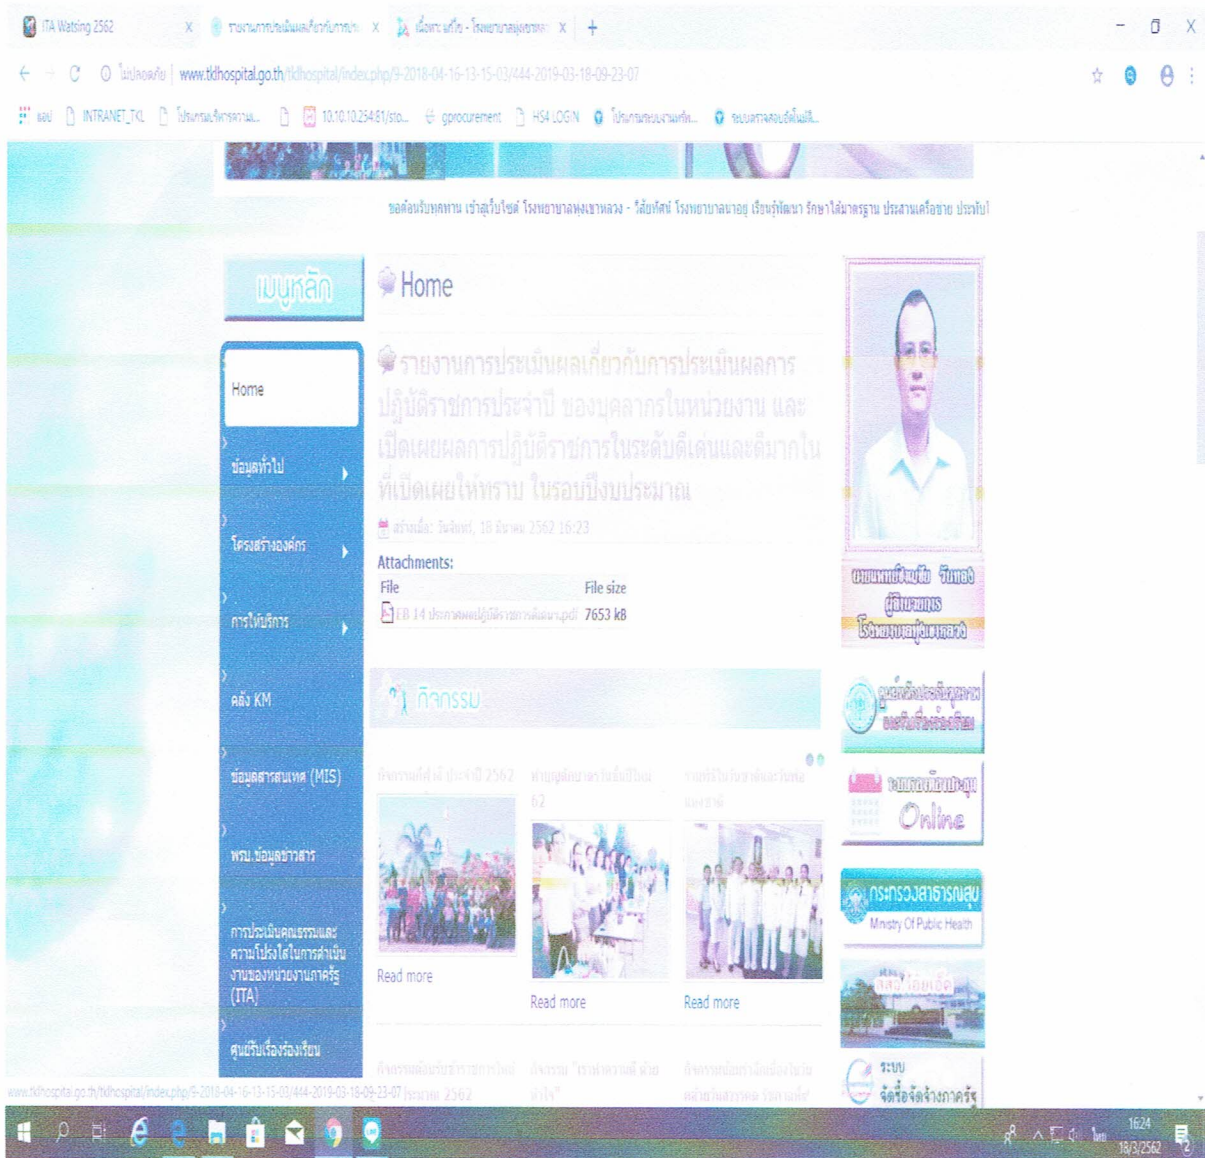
ITA Watsing 2562 | รายงานการประเมินผลเกี่ยวกับการประเมิน | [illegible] - โรงพยาบาล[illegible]

ไม่ปลอดภัย | www.tldhospital.go.th/tldhospital/index.php/9-2018-04-16-13-15-03/444-2019-03-18-09-23-07

แอป INTRANET_TKL โปรแกรม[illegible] 10.10.10.254:81/sto... gprocurement HS4 LOGIN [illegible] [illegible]

ขอต้อนรับทุกท่าน เข้าสู่เว็บไซต์ โรงพยาบาลทุ่งเขาหลวง - วิสัยทัศน์ โรงพยาบาลน่าอยู่ เรียนรู้พัฒนา รักษาได้มาตรฐาน ประสานเครือข่าย ประทับใจ

เมนูหลัก

Home

ข้อมูลทั่วไป

โครงสร้างองค์กร

การให้บริการ

คลัง KM

ข้อมูลสารสนเทศ (MIS)

พรบ.ข้อมูลข่าวสาร

การประเมินคุณธรรมและความโปร่งใสในการดำเนินงานของหน่วยงานภาครัฐ (ITA)

ศูนย์รับเรื่องร้องเรียน

Home

รายงานการประเมินผลเกี่ยวกับการประเมินผลการปฏิบัติราชการประจำปี ของบุคลากรในหน่วยงาน และเปิดเผยผลการปฏิบัติราชการในระดับดีเด่นและดีมากในที่เปิดเผยให้ทราบ ในรอบปีงบประมาณ

สร้างเมื่อ: จันทร์, 18 มีนาคม 2562 16:23

Attachments:

| File | File size |
|---|---|
| EB 14 ประกาศผลปฏิบัติราชการดีเด่น.pdf | 7653 kB |

กิจกรรม

กิจกรรมกีฬาสี ประจำปี 2562 | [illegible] 62 | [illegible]

Read more | Read more | Read more

กิจกรรม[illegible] | กิจกรรม "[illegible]" | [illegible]

ผู้อำนวยการ โรงพยาบาลทุ่งเขาหลวง

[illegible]

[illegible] Online

กระทรวงสาธารณสุข Ministry Of Public Health

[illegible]

ระบบ จัดซื้อจัดจ้างภาครัฐ

www.tldhospital.go.th/tldhospital/index.php/9-2018-04-16-13-15-03/444-2019-03-18-09-23-07

ไทย 16:24 18/3/2562